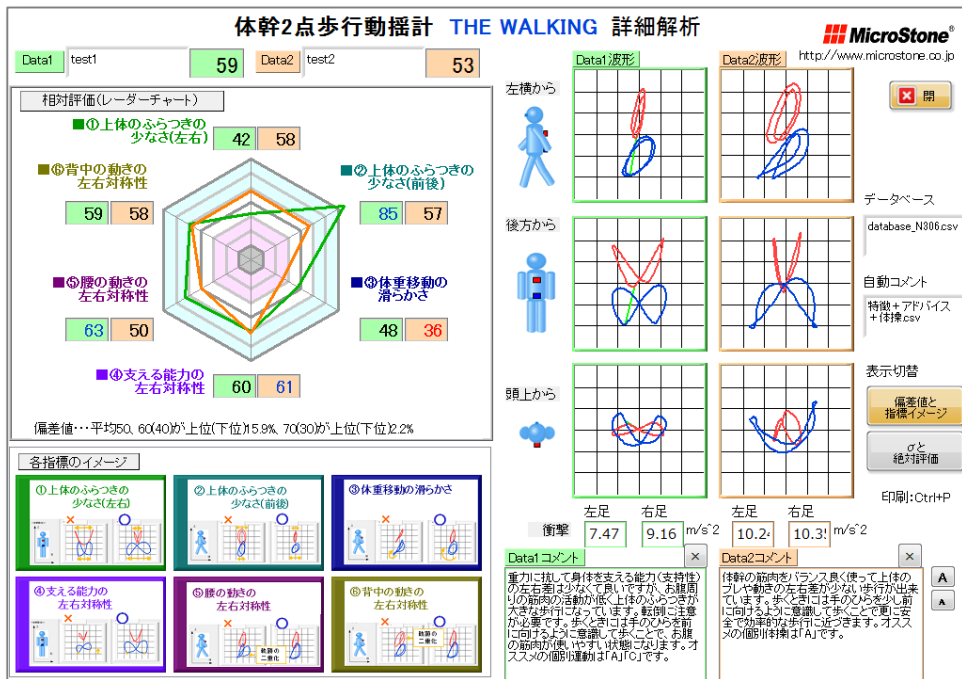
体幹2点歩行動揺計 THE WALKING 詳細解析

MicroStone
http://www.microstone.co.jp

Data1 test1 59
Data2 test2 53

相対評価(レーダーチャート)

■①上体のふらつきの少なさ(左右) 42 58
■⑥背中の動きの左右対称性 59 58
■②上体のふらつきの少なさ(前後) 85 57
■⑤腰の動きの左右対称性 63 50
■③体重移動の滑らかさ 48 36
■④支える能力の左右対称性 60 61

偏差値…平均50、60(40)が上位(下位)15.9%、70(30)が上位(下位)2.2%

各指標のイメージ
①上体のふらつきの少なさ(左右)
②上体のふらつきの少なさ(前後)
③体重移動の滑らかさ
④支える能力の左右対称性
⑤腰の動きの左右対称性
⑥背中の動きの左右対称性

Data1波形
Data2波形
左横から
後方から
頭上から

閉
データベース
database_N306.csv
自動コメント
特徴+アドバイス+体操.csv
表示切替
偏差値と指標イメージ
σと絶対評価
印刷:Ctrl+P

左足 右足 左足 右足
衝撃 7.47 9.16 m/s^2 10.24 10.35 m/s^2

Data1コメント ×
重力に抗して身体を支える能力(支持性)の左右差は少なくて良いですが、お腹周りの筋肉の活動が低く上体のふらつきが大きな歩行になっています。転倒に注意が必要です。歩くときには手のひらを前に向けるように意識して歩くことで、お腹の筋肉が使いやすい状態になります。オススメの個別体操は「A」「C」です。

Data2コメント ×
体幹の筋肉をバランス良く使って上体のブレや動きの左右差が少ない歩行が出来ています。歩くときには手のひらを少し前に向けるように意識して歩くことで更に安全で効率的な歩行に近づきます。オススメの個別体操は「A」です。

A
A